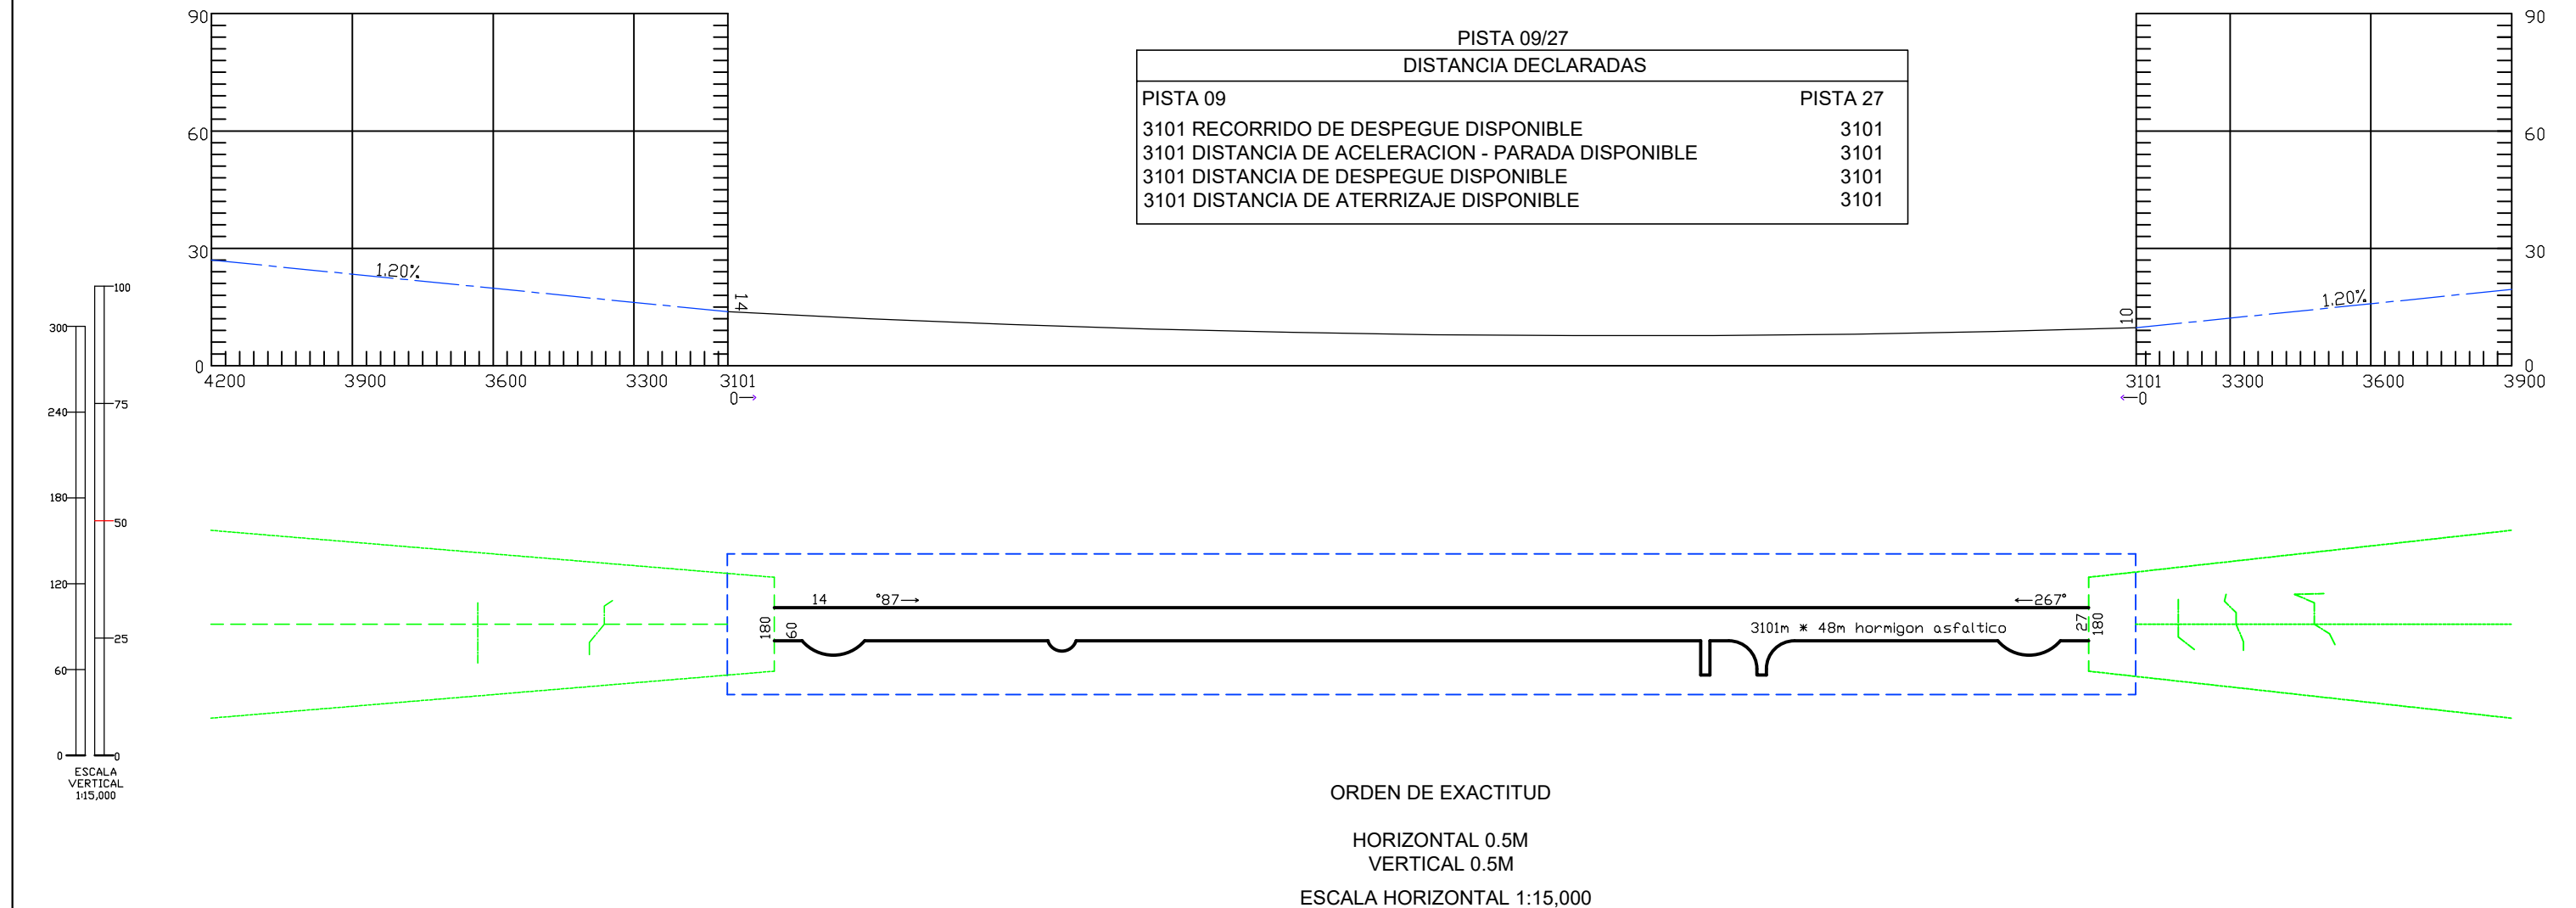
90
60
30
0
4200 3900 3600 3300 3101
0⟶
1.20%
14

PISTA 09/27
DISTANCIA DECLARADAS

| PISTA 09 | PISTA 27 |
|---|---|
| 3101 RECORRIDO DE DESPEGUE DISPONIBLE | 3101 |
| 3101 DISTANCIA DE ACELERACION - PARADA DISPONIBLE | 3101 |
| 3101 DISTANCIA DE DESPEGUE DISPONIBLE | 3101 |
| 3101 DISTANCIA DE ATERRIZAJE DISPONIBLE | 3101 |

90
60
30
0
10
1.20%
3101 3300 3600 3900
⟵0

300
240
180
120
60
0
100
75
50
25
0
ESCALA VERTICAL 1:15,000

14 °87⟶
⟵267°
180
60
3101m * 48m hormigon asfaltico
27
180

ORDEN DE EXACTITUD

HORIZONTAL 0.5M
VERTICAL 0.5M

ESCALA HORIZONTAL 1:15,000